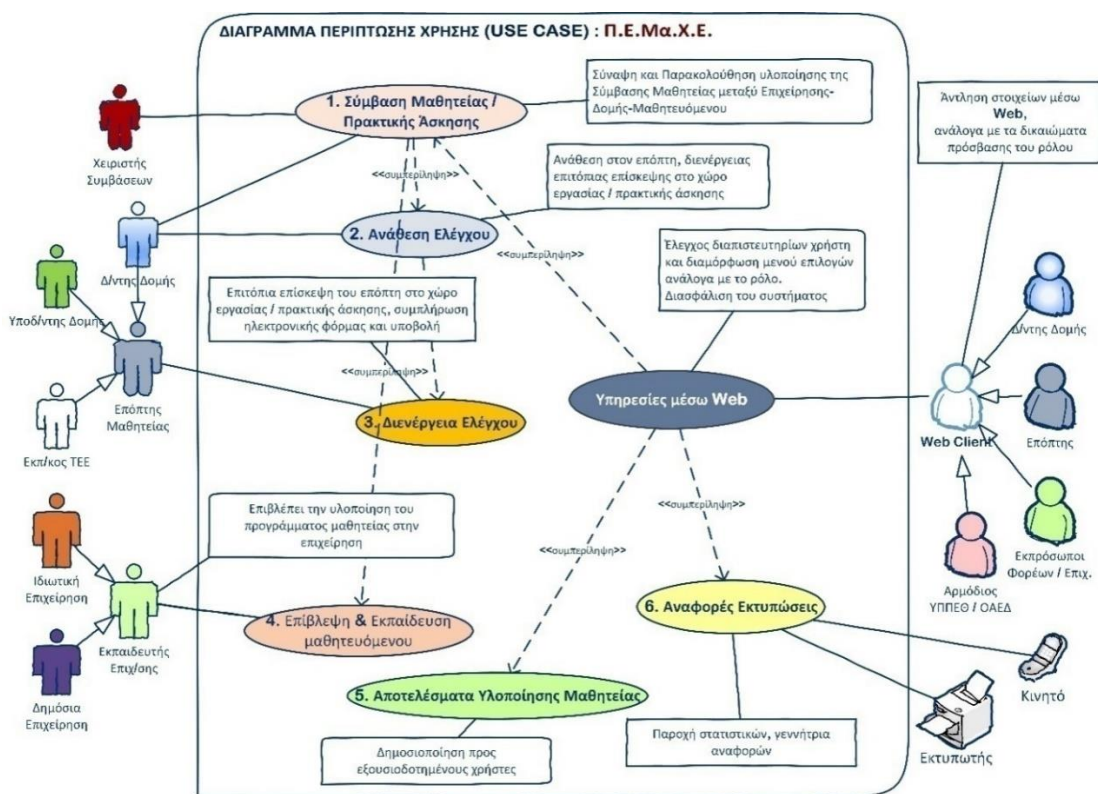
ΔΙΑΓΡΑΜΜΑ ΠΕΡΙΠΤΩΣΗΣ ΧΡΗΣΗΣ (USE CASE) : Π.Ε.Μα.Χ.Ε.

Σύναψη και Παρακολούθηση υλοποίησης της Σύμβασης Μαθητείας μεταξύ Επιχείρησης-Δομής-Μαθητευόμενου

1. Σύμβαση Μαθητείας / Πρακτικής Άσκησης

Χειριστής Συμβάσεων

<<συμπερίληψη>>

Ανάθεση στον επόπτη, διενέργειας επιτόπιας επίσκεψης στο χώρο εργασίας / πρακτικής άσκησης

Άντληση στοιχείων μέσω Web, ανάλογα με τα δικαιώματα πρόσβασης του ρόλου

2. Ανάθεση Ελέγχου

Δ/ντης Δομής

<<συμπερίληψη>>

Έλεγχος διαπιστευτηρίων χρήστη και διαμόρφωση μενού επιλογών ανάλογα με το ρόλο. Διασφάλιση του συστήματος

Υποδ/ντης Δομής

Επιτόπια επίσκεψη του επόπτη στο χώρο εργασίας / πρακτικής άσκησης, συμπλήρωση ηλεκτρονικής φόρμας και υποβολή

Δ/ντης Δομής

<<συμπερίληψη>>

Υπηρεσίες μέσω Web

Επόπτης Μαθητείας

3. Διενέργεια Ελέγχου

Web Client

Επόπτης

Εκπ/κος ΤΕΕ

Επιβλέπει την υλοποίηση του προγράμματος μαθητείας στην επιχείρηση

<<συμπερίληψη>>

<<συμπερίληψη>>

Ιδιωτική Επιχείρηση

Αρμόδιος ΥΠΠΕΘ / ΟΑΕΔ

Εκπρόσωποι Φορέων / Επιχ.

4. Επίβλεψη & Εκπαίδευση μαθητευόμενου

Εκπαιδευτής Επιχ/σης

6. Αναφορές Εκτυπώσεις

Δημόσια Επιχείρηση

5. Αποτελέσματα Υλοποίησης Μαθητείας

Κινητό

Δημοσιοποίηση προς εξουσιοδοτημένους χρήστες

Παροχή στατιστικών, γεννήτρια αναφορών

Εκτυπωτής